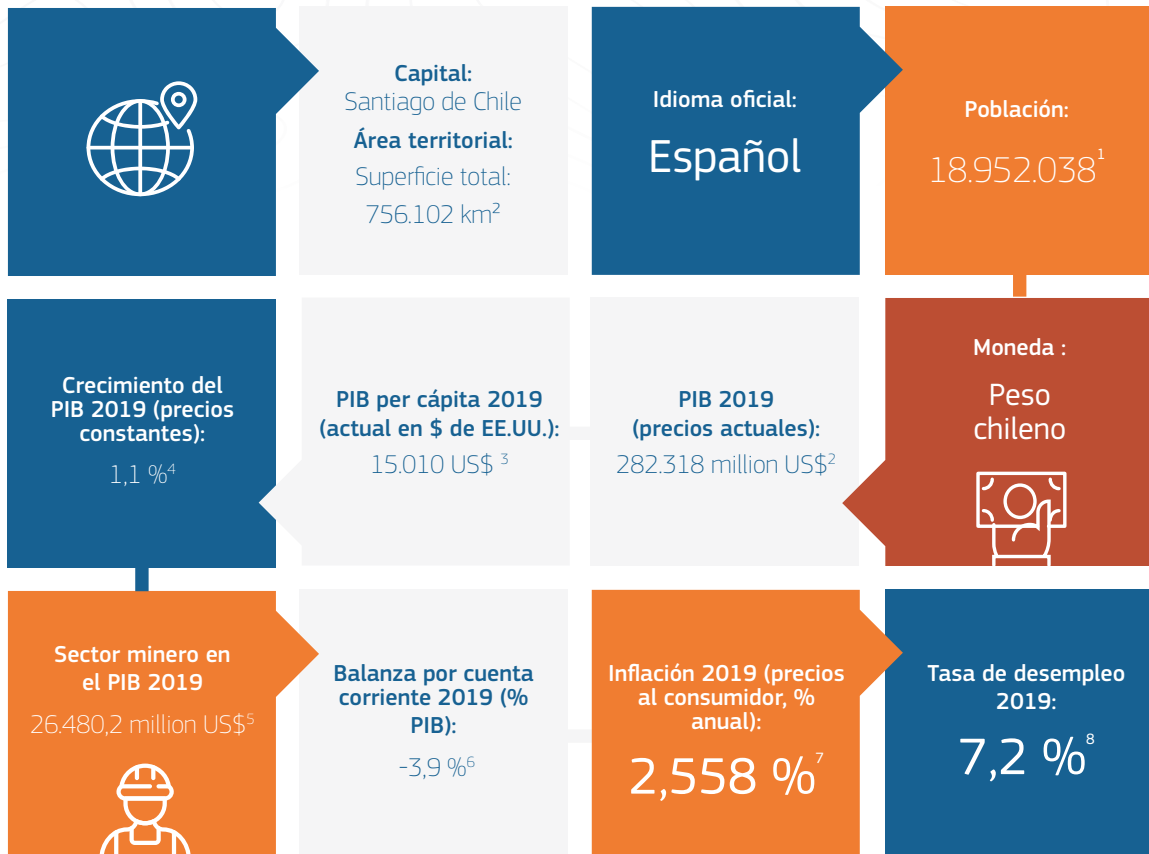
Capital:
Santiago de Chile
Área territorial:
Superficie total:
756.102 km²

Idioma oficial:
Español

Población:
18.952.038$^1$

Crecimiento del PIB 2019 (precios constantes):
1,1 %$^4$

PIB per cápita 2019 (actual en $ de EE.UU.):
15.010 US$ $^3$

PIB 2019 (precios actuales):
282.318 million US$$^2$

Moneda :
Peso chileno

Sector minero en el PIB 2019
26.480,2 million US$$^5$

Balanza por cuenta corriente 2019 (% PIB):
-3,9 %$^6$

Inflación 2019 (precios al consumidor, % anual):
2,558 %$^7$

Tasa de desempleo 2019:
7,2 %$^8$